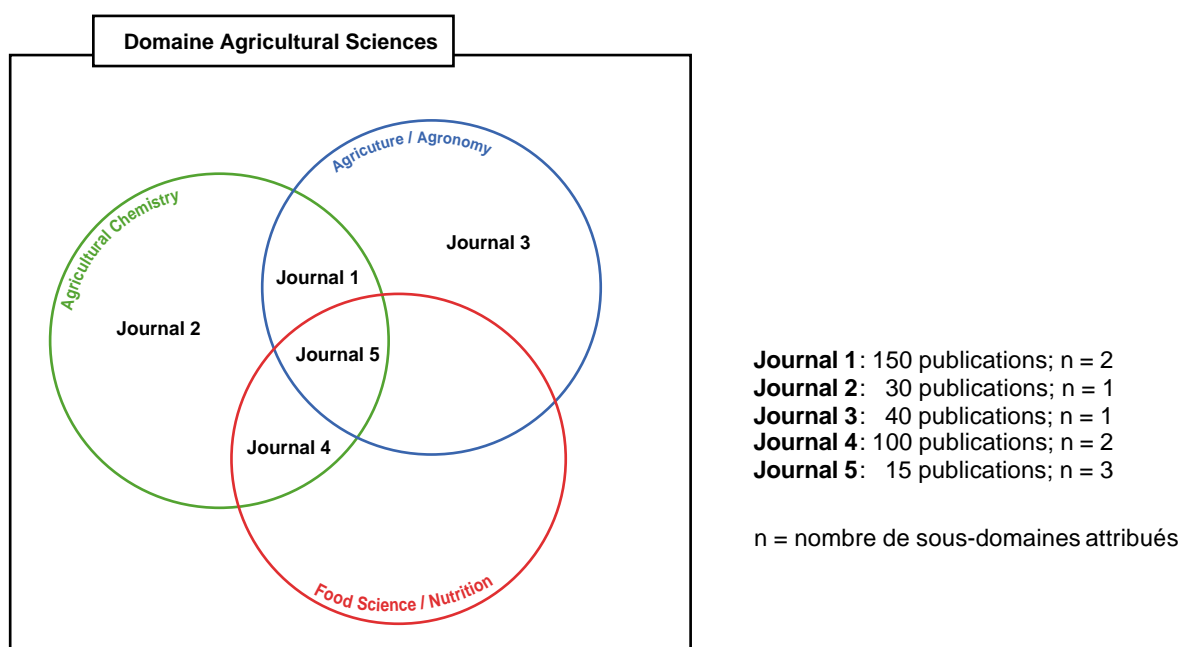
Domaine Agricultural Sciences

Agriculture / Agronomy

Agricultural Chemistry

Journal 3

Journal 1

Journal 2

Journal 5

Journal 4

Food Science / Nutrition

**Journal 1**: 150 publications; n = 2
**Journal 2**: 30 publications; n = 1
**Journal 3**: 40 publications; n = 1
**Journal 4**: 100 publications; n = 2
**Journal 5**: 15 publications; n = 3

n = nombre de sous-domaines attribués